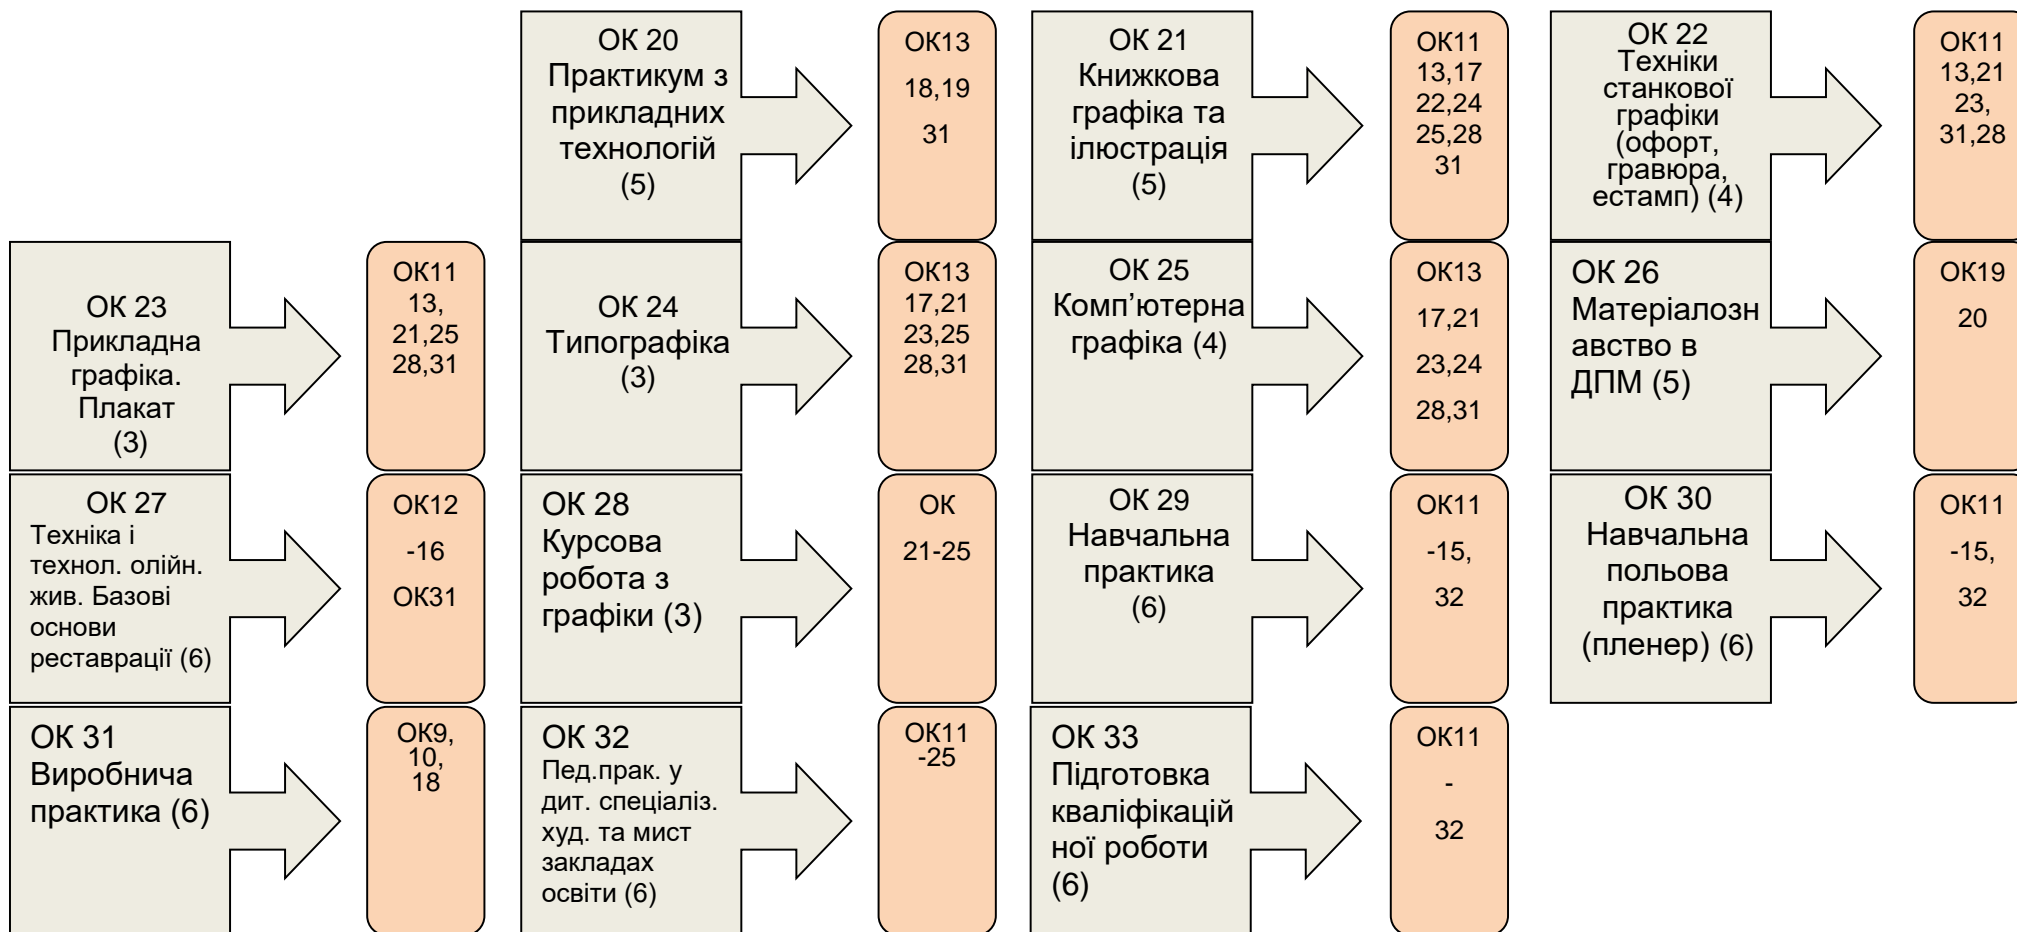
ОК 20 Практикум з прикладних технологій (5)

ОК13 18,19 31

ОК 21 Книжкова графіка та ілюстрація (5)

ОК11 13,17 22,24 25,28 31

ОК 22 Техніки станкової графіки (офорт, гравюра, естамп) (4)

ОК11 13,21 23, 31,28

ОК 23 Прикладна графіка. Плакат (3)

ОК11 13, 21,25 28,31

ОК 24 Типографіка (3)

ОК13 17,21 23,25 28,31

ОК 25 Комп'ютерна графіка (4)

ОК13 17,21 23,24 28,31

ОК 26 Матеріалознавство в ДПМ (5)

ОК19 20

ОК 27 Техніка і технол. олійн. жив. Базові основи реставрації (6)

ОК12 -16 ОК31

ОК 28 Курсова робота з графіки (3)

ОК 21-25

ОК 29 Навчальна практика (6)

ОК11 -15, 32

ОК 30 Навчальна польова практика (пленер) (6)

ОК11 -15, 32

ОК 31 Виробнича практика (6)

ОК9, 10, 18

ОК 32 Пед.прак. у дит. спеціаліз. худ. та мист закладах освіти (6)

ОК11 -25

ОК 33 Підготовка кваліфікаційної роботи (6)

ОК11 - 32